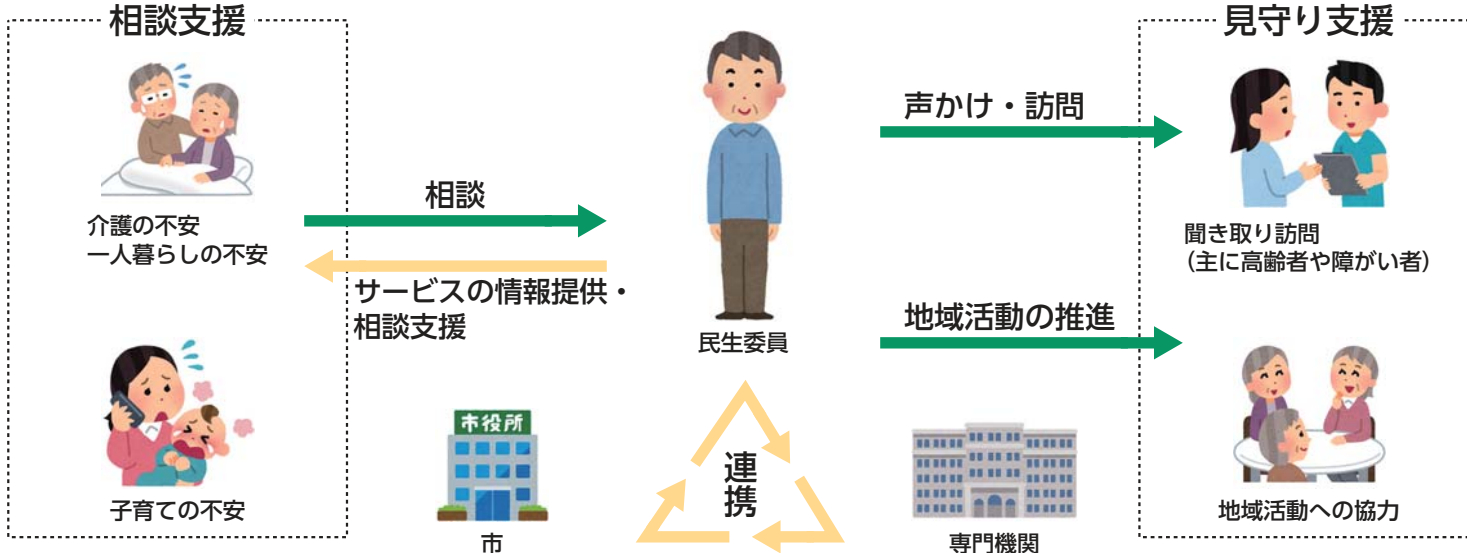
相談支援

介護の不安
一人暮らしの不安

子育ての不安

相談

サービスの情報提供・
相談支援

民生委員

市役所

市

連携

専門機関

声かけ・訪問

地域活動の推進

見守り支援

聞き取り訪問
（主に高齢者や障がい者）

地域活動への協力